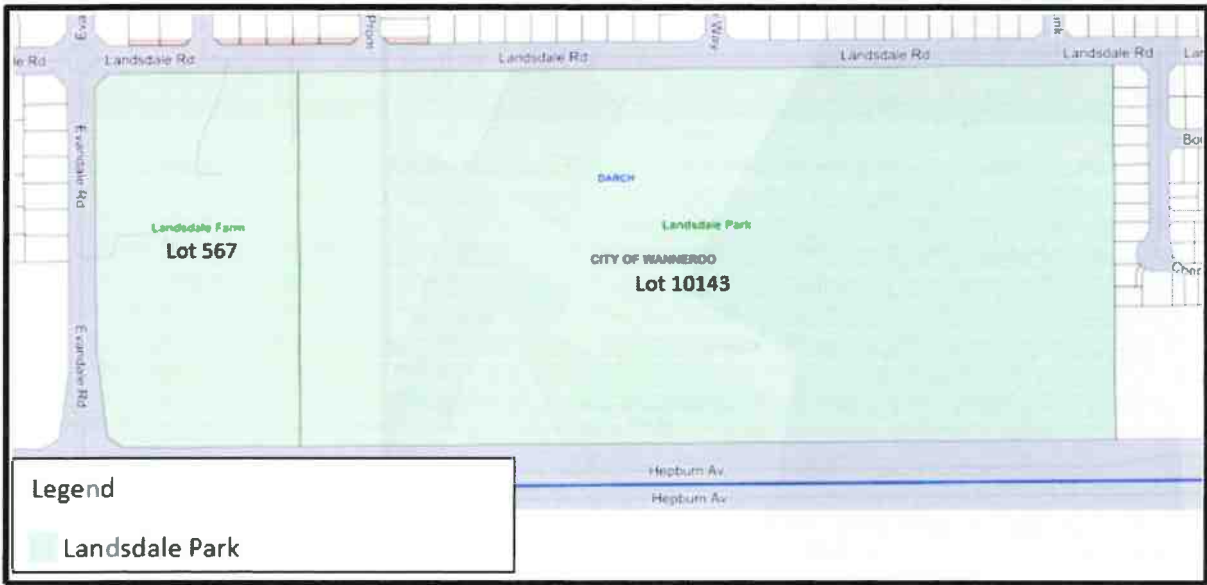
le Rd

Landsdale Rd

Landsdale Rd

Landsdale Rd

Landsdale Rd

Lan

Evandale Rd

Bou

DARCH

Landsdale Farm

Lot 567

Landsdale Park

CITY OF WANNEROO

Lot 10143

Cher

Evandale Rd

Hepburn Av

Hepburn Av

Legend

Landsdale Park